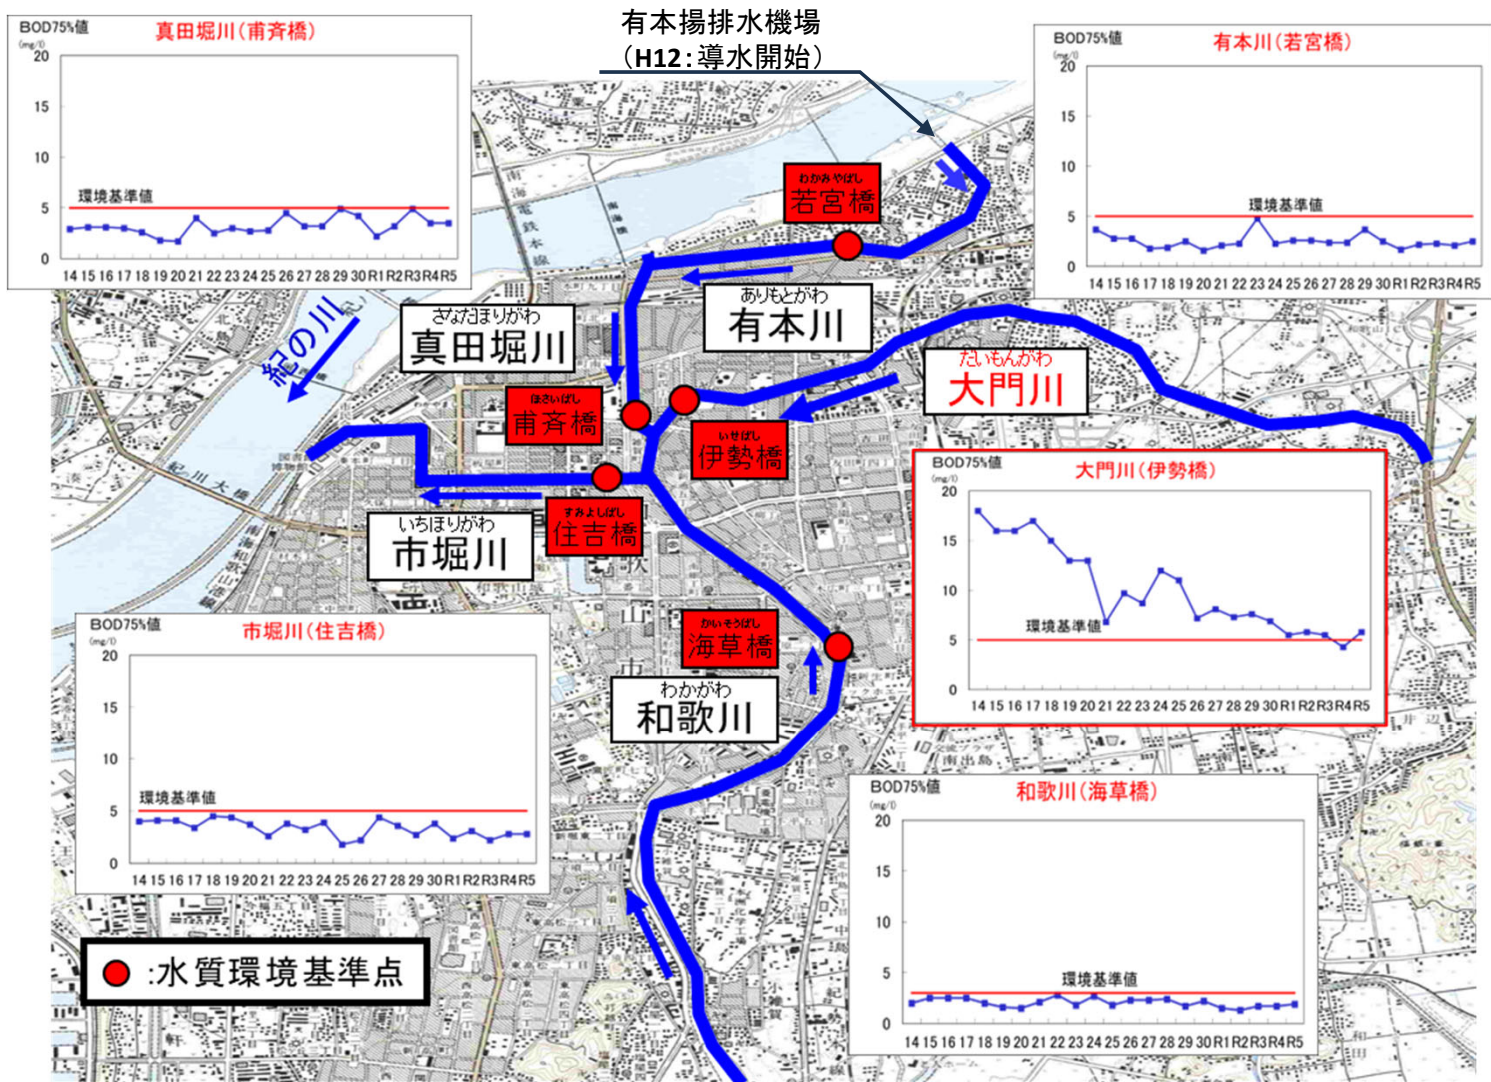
BOD75%値
(mg/l)
真田堀川(甫斉橋)
20
15
10
5
0
環境基準値
14 15 16 17 18 19 20 21 22 23 24 25 26 27 28 29 30 R1 R2 R3 R4 R5

有本揚排水機場
(H12:導水開始)

BOD75%値
(mg/l)
有本川(若宮橋)
20
15
10
5
0
環境基準値
14 15 16 17 18 19 20 21 22 23 24 25 26 27 28 29 30 R1 R2 R3 R4 R5

わかみやばし
若宮橋

ありもとがわ
有本川

さなだほりがわ
真田堀川

紀の川

ほさいばし
甫斉橋

いせばし
伊勢橋

だいもんがわ
大門川

すみよしばし
住吉橋

いちほりがわ
市堀川

BOD75%値
(mg/l)
大門川(伊勢橋)
20
15
10
5
0
環境基準値
14 15 16 17 18 19 20 21 22 23 24 25 26 27 28 29 30 R1 R2 R3 R4 R5

BOD75%値
(mg/l)
市堀川(住吉橋)
20
15
10
5
0
環境基準値
14 15 16 17 18 19 20 21 22 23 24 25 26 27 28 29 30 R1 R2 R3 R4 R5

かいそうばし
海草橋

わかがわ
和歌川

BOD75%値
(mg/l)
和歌川(海草橋)
20
15
10
5
0
環境基準値
14 15 16 17 18 19 20 21 22 23 24 25 26 27 28 29 30 R1 R2 R3 R4 R5

:水質環境基準点